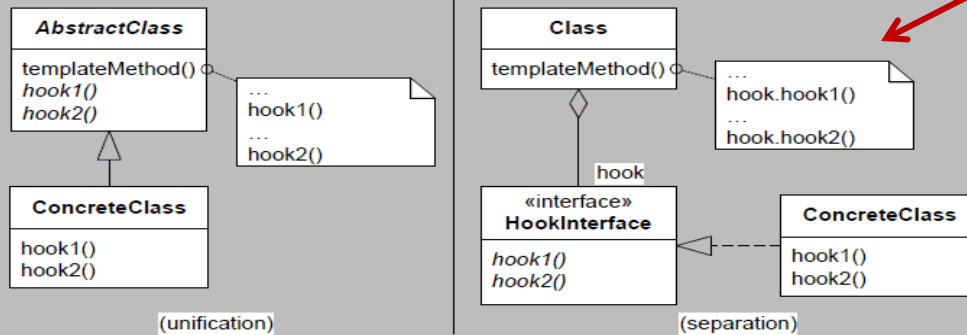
AbstractClass

templateMethod()
hook1()
hook2()

...
hook1()
...
hook2()

ConcreteClass

hook1()
hook2()

(unification)

Class

templateMethod()

...
hook.hook1()
...
hook.hook2()

hook

«interface»
HookInterface

hook1()
hook2()

ConcreteClass

hook1()
hook2()

(separation)